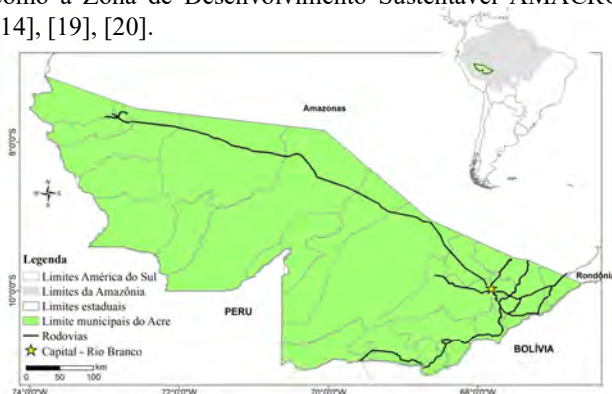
como a Zona de Desenvolvimento Sustentável AMACRO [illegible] 14], [19], [20].

Amazonas

8°0'0"S

10°0'0"S

Legenda
Limites América do Sul
Limites da Amazônia
Limites estaduais
Limite municipais do Acre
Rodovias
Capital - Rio Branco

PERU

Rondônia

BOLÍVIA

0 50 100 km

74°0'0"W 72°0'0"W 70°0'0"W 68°0'0"W